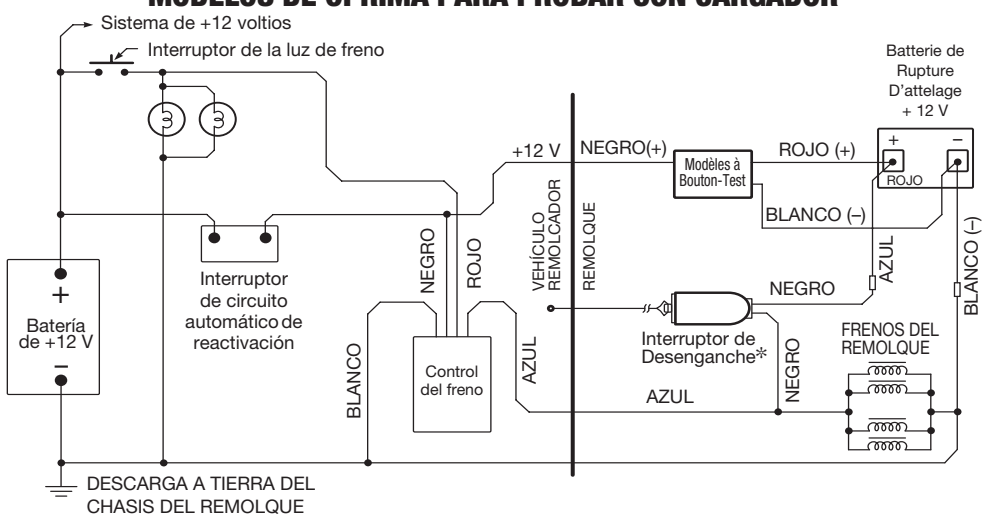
MODELOS DE OPRIMA PARA PROBAR CON CARGADOR

Sistema de +12 voltios

Interruptor de la luz de freno

Batterie de Rupture D'attelage + 12 V

+12 V

NEGRO(+)

Modèles à Bouton-Test

ROJO (+)

+

–

ROJO

BLANCO (–)

VEHÍCULO REMOLCADOR

REMOLQUE

Interruptor de circuito automático de reactivación

NEGRO

ROJO

AZUL

BLANCO (–)

NEGRO

+

Batería de +12 V

–

Interruptor de Desenganche*

FRENOS DEL REMOLQUE

Control del freno

BLANCO

AZUL

NEGRO

AZUL

DESCARGA A TIERRA DEL CHASIS DEL REMOLQUE